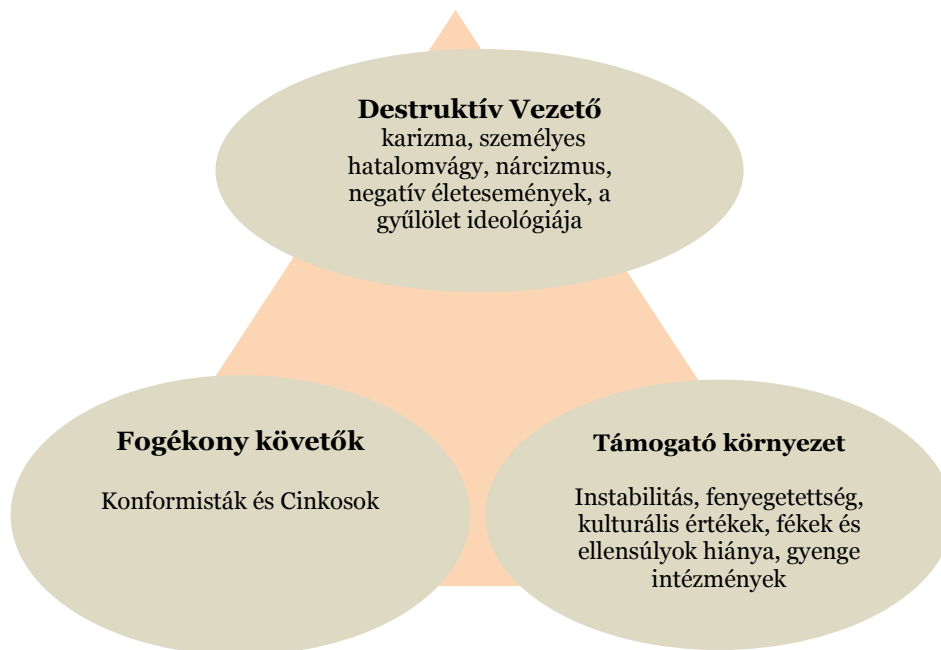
Destruktív Vezető
karizma, személyes hatalomvágy, nárcizmus, negatív életesemények, a gyűlölet ideológiája

Fogékony követők

Konformisták és Cinkosok

Támogató környezet

Instabilitás, fenyegetettség, kulturális értékek, fékek és ellensúlyok hiánya, gyenge intézmények